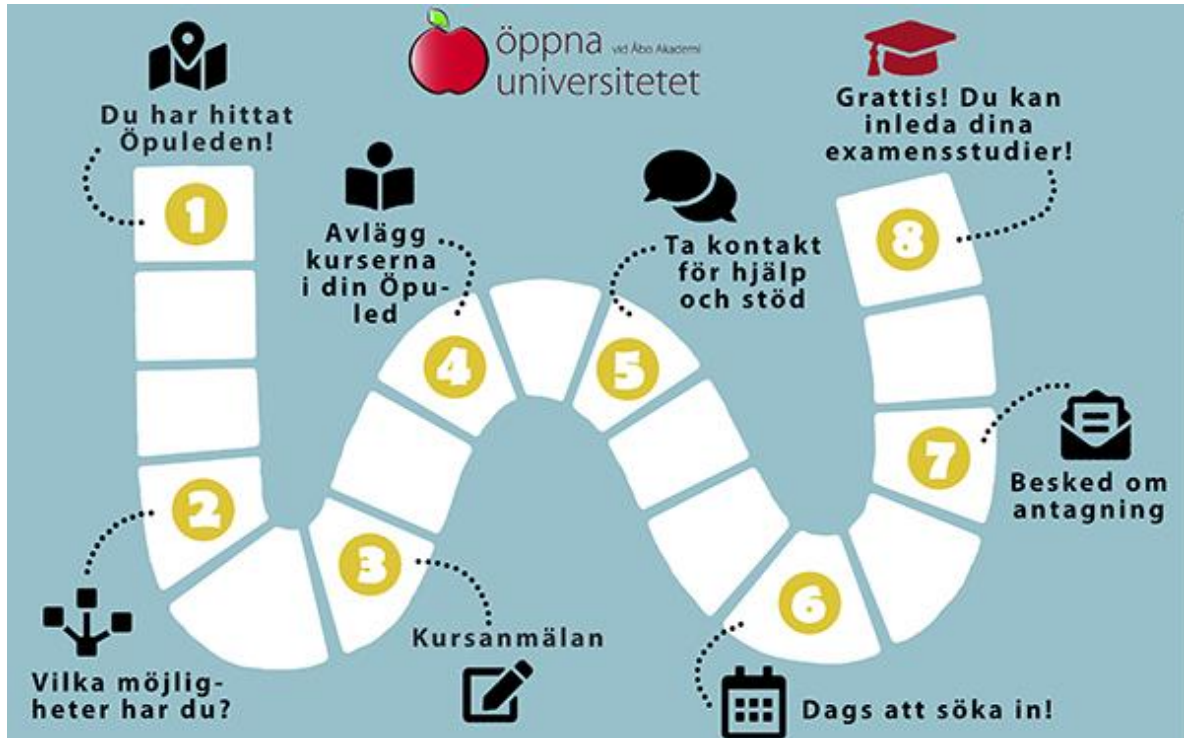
öppna vid Åbo Akademi universitetet

Du har hittat Öpuleden!

1

Avlägg kurserna i din Öpuled

4

Ta kontakt för hjälp och stöd

5

Grattis! Du kan inleda dina examensstudier!

8

7

Besked om antagning

2

Vilka möjligheter har du?

3

Kursanmälan

6

Dags att söka in!